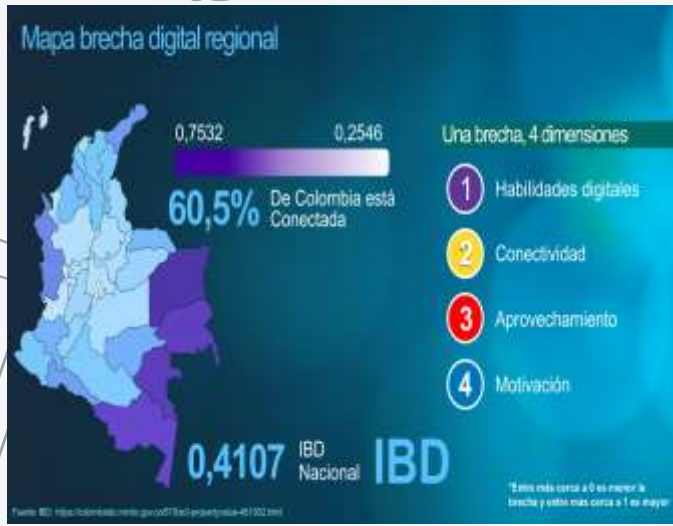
Mapa brecha digital regional

0,7532

0,2546

60,5% De Colombia está Conectada

Una brecha, 4 dimensiones

1 Habilidades digitales

2 Conectividad

3 Aprovechamiento

4 Motivación

0,4107 IBD Nacional IBD

*Entre más cerca a 0 es menor la brecha y entre más cerca a 1 es mayor

Fuente: IBD: https://colombiatic.mintic.gov.co/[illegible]